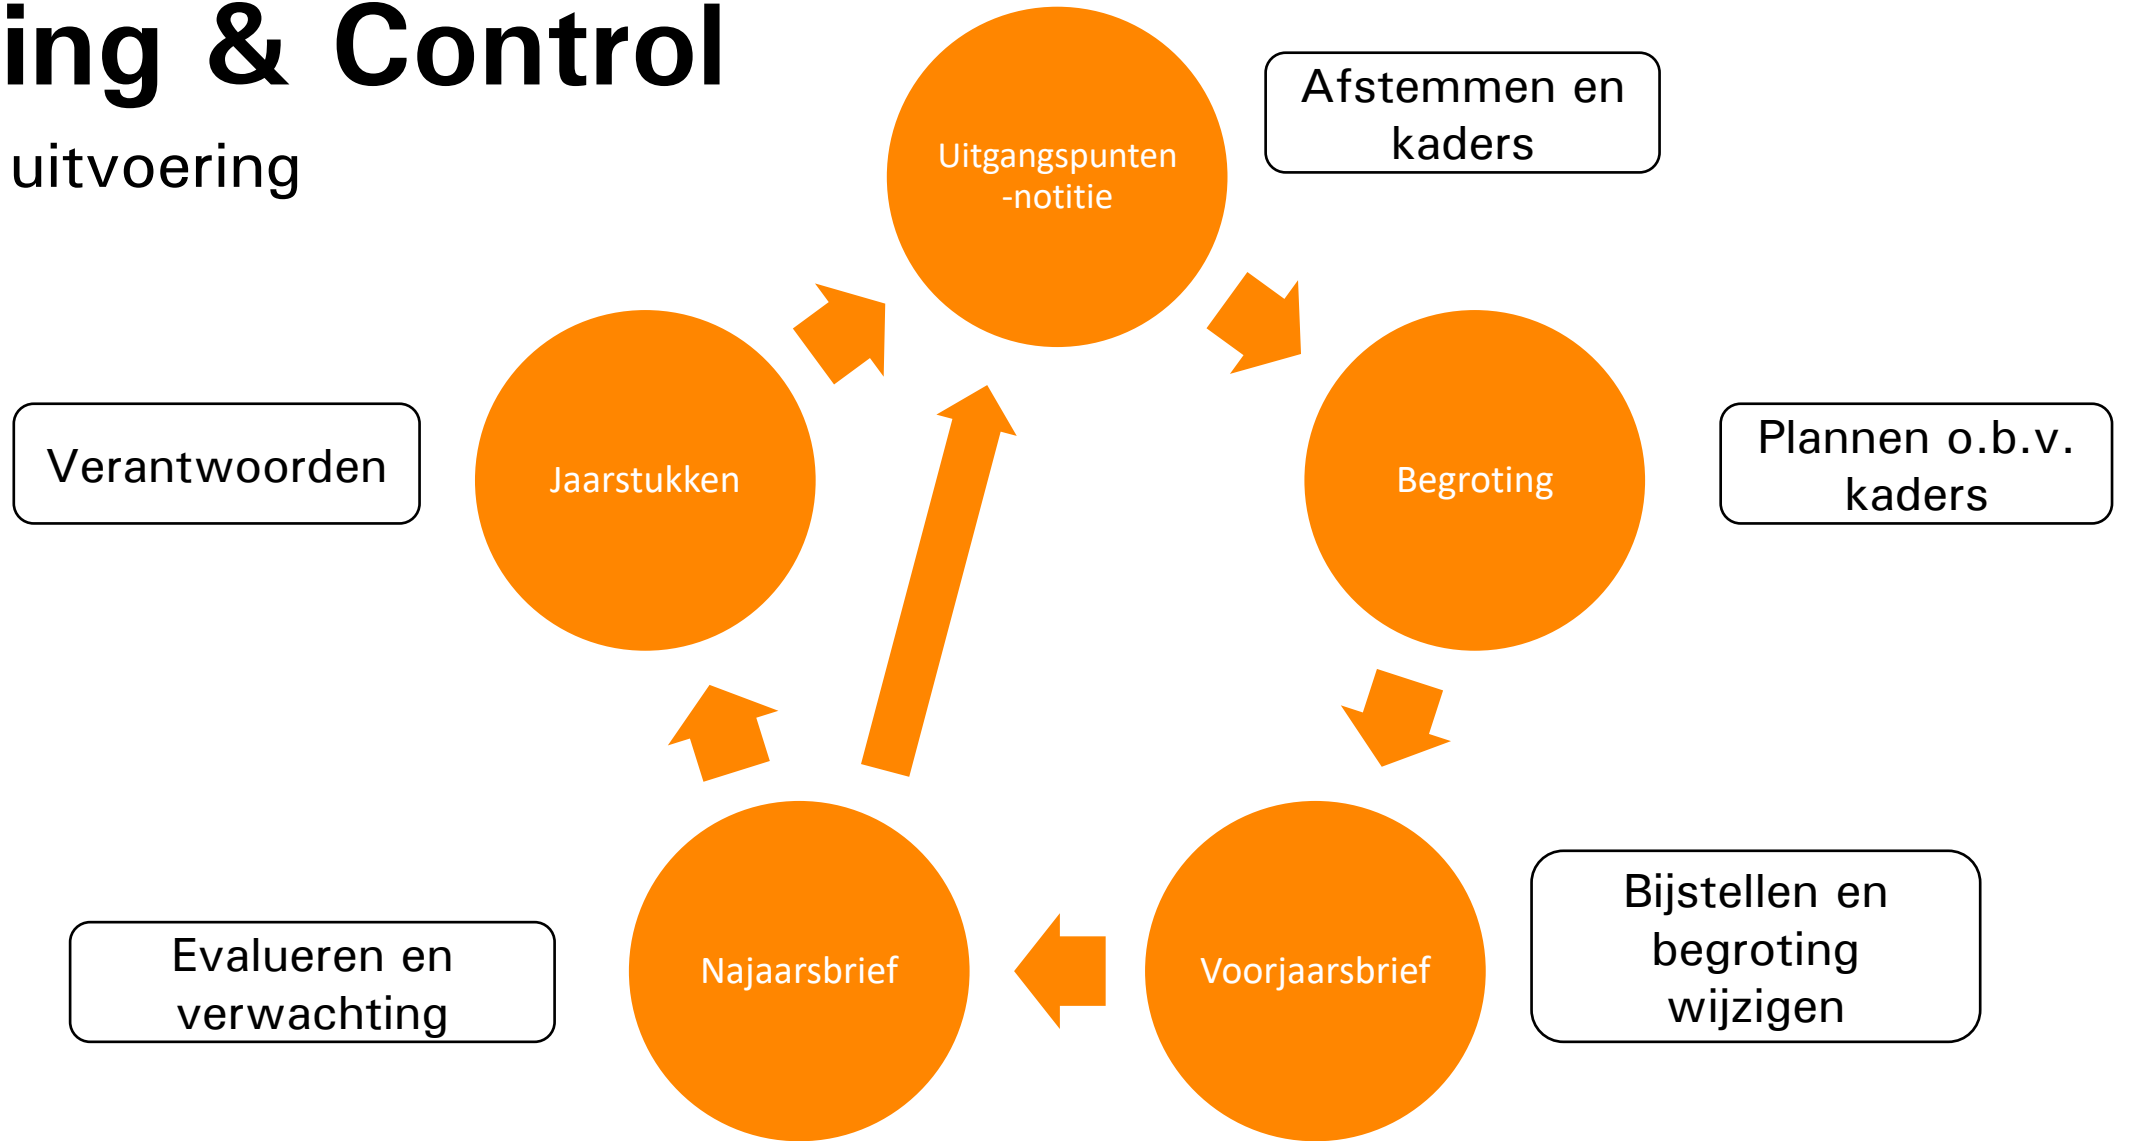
ing & Control

uitvoering

Uitgangspunten -notitie

Afstemmen en kaders

Verantwoorden

Jaarstukken

Begroting

Plannen o.b.v. kaders

Evalueren en verwachting

Najaarsbrief

Voorjaarsbrief

Bijstellen en begroting wijzigen